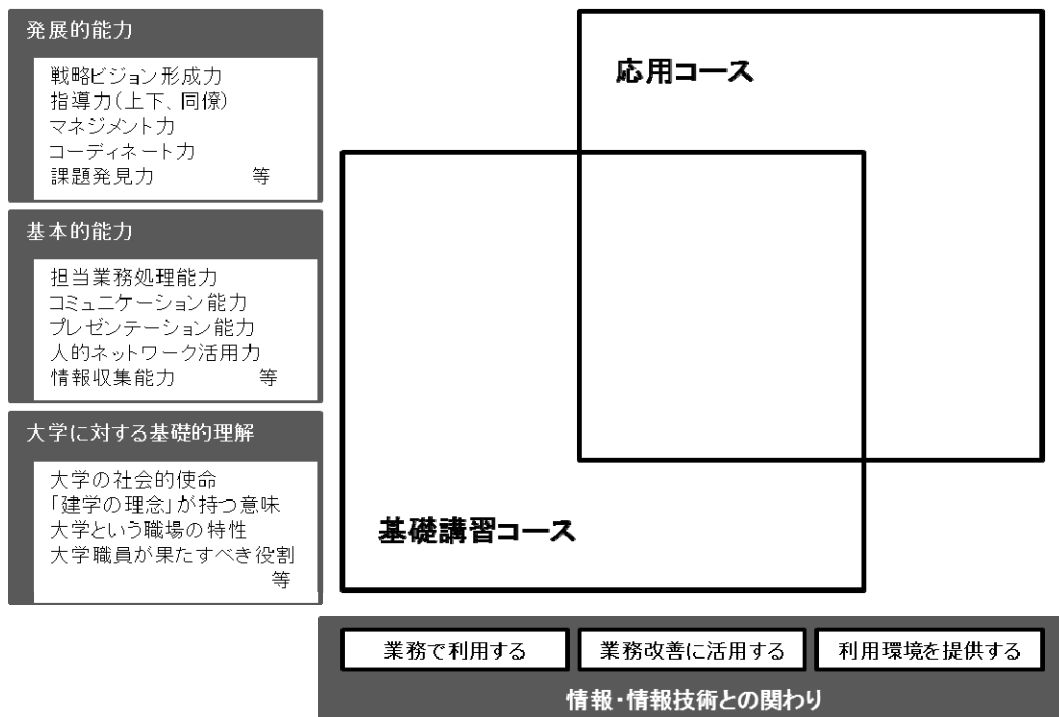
発展的能力

戦略ビジョン形成力
指導力(上下、同僚)
マネジメント力
コーディネート力
課題発見力 等

基本的能力

担当業務処理能力
コミュニケーション能力
プレゼンテーション能力
人的ネットワーク活用力
情報収集能力 等

大学に対する基礎的理解

大学の社会的使命
「建学の理念」が持つ意味
大学という職場の特性
大学職員が果たすべき役割 等

応用コース

基礎講習コース

業務で利用する
業務改善に活用する
利用環境を提供する

情報・情報技術との関わり